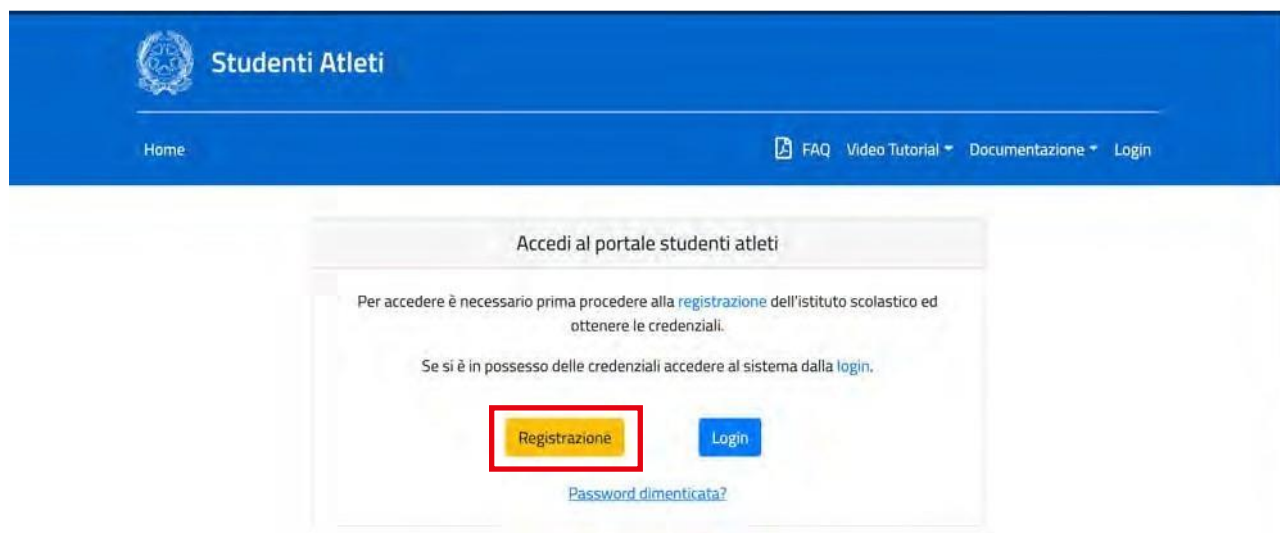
Studenti Atleti

Home

FAQ Video Tutorial Documentazione Login

Accedi al portale studenti atleti

Per accedere è necessario prima procedere alla registrazione dell'istituto scolastico ed ottenere le credenziali.

Se si è in possesso delle credenziali accedere al sistema dalla login.

Registrazione

Login

Password dimenticata?